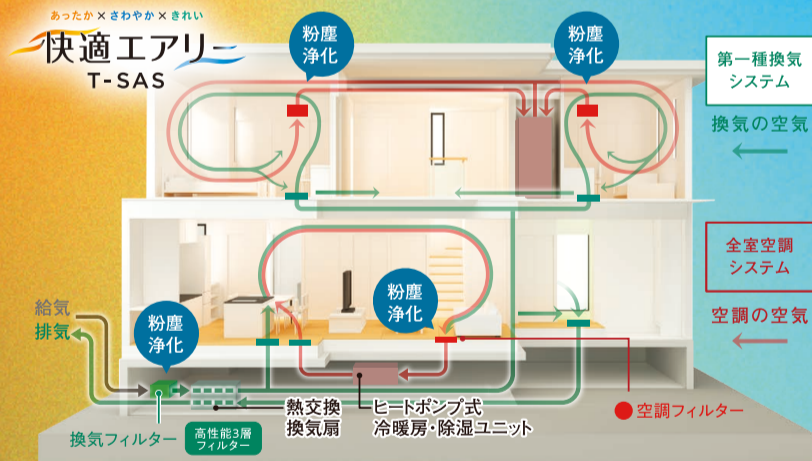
あったか×さわやか×きれい
快適エアリー
T-SAS

粉塵浄化

粉塵浄化

第一種換気システム

換気の空気

全室空調システム

空調の空気

給気
排気

粉塵浄化

粉塵浄化

熱交換換気扇

ヒートポンプ式冷暖房・除湿ユニット

空調フィルター

換気フィルター

高性能3層フィルター